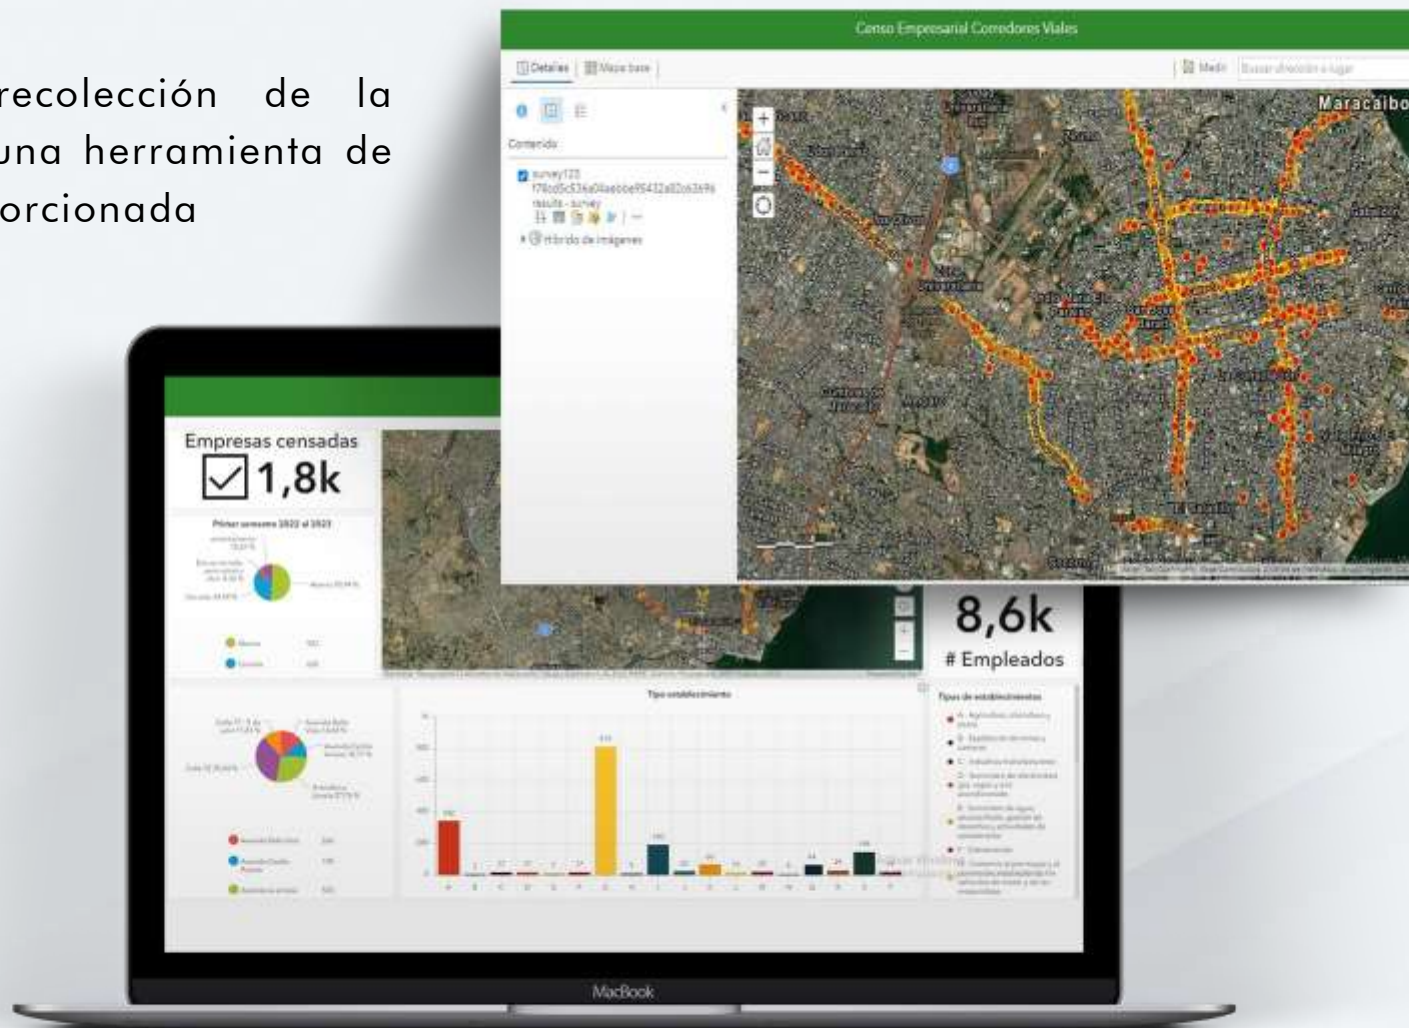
recolección de la una herramienta de orcionada

Censo Empresarial Corredores Viales

Detalles | Mapa base

Medir | Buscar dirección o lugar

Contenido

survey123 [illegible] results - survey

Híbrido de imágenes

Maracaibo

Empresas censadas

1,8k

Primer semestre 2022 al 2023

8,6k

# Empleados

Tipo establecimiento

Tipos de establecimientos

MacBook